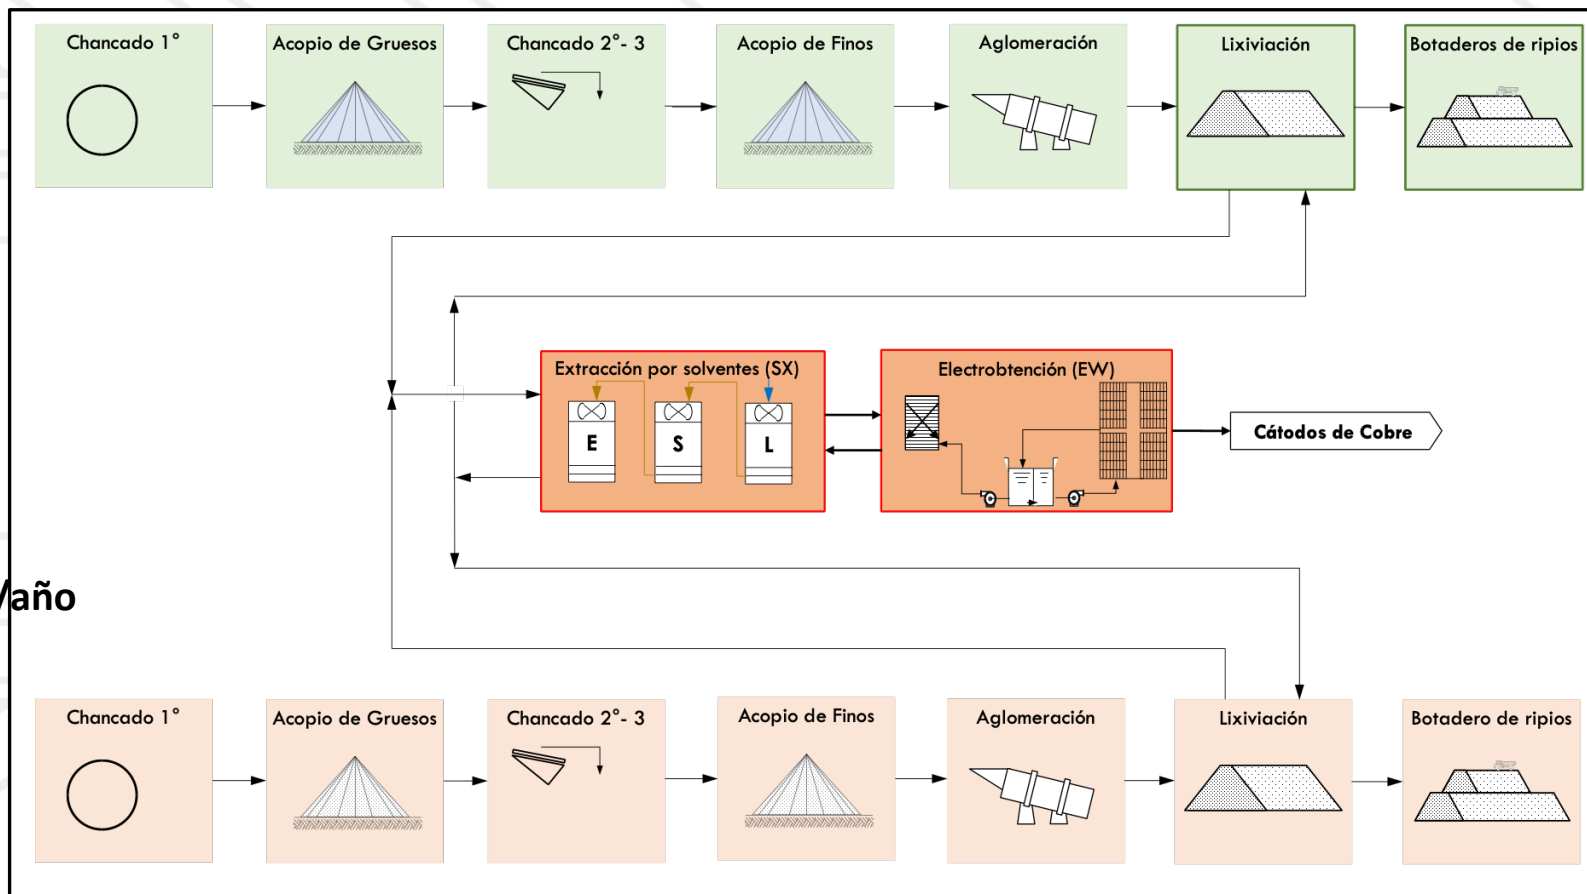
Chancado 1°

Acopio de Gruesos

Chancado 2°- 3

Acopio de Finos

Aglomeración

Lixiviación

Botaderos de ripios

Extracción por solventes (SX)

E

S

L

Electrobtención (EW)

Cátodos de Cobre

año

Chancado 1°

Acopio de Gruesos

Chancado 2°- 3

Acopio de Finos

Aglomeración

Lixiviación

Botadero de ripios